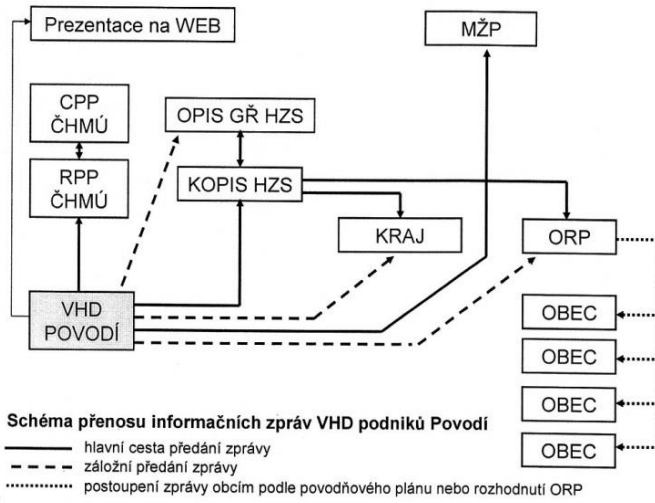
Prezentace na WEB

MŽP

CPP ČHMÚ

RPP ČHMÚ

OPIS GŘ HZS

KOPIS HZS

KRAJ

ORP

VHD POVODÍ

OBEC

OBEC

OBEC

OBEC

Schéma přenosu informačních zpráv VHD podniků Povodí

hlavní cesta předání zprávy

záložní předání zprávy

postoupení zprávy obcím podle povodňového plánu nebo rozhodnutí ORP